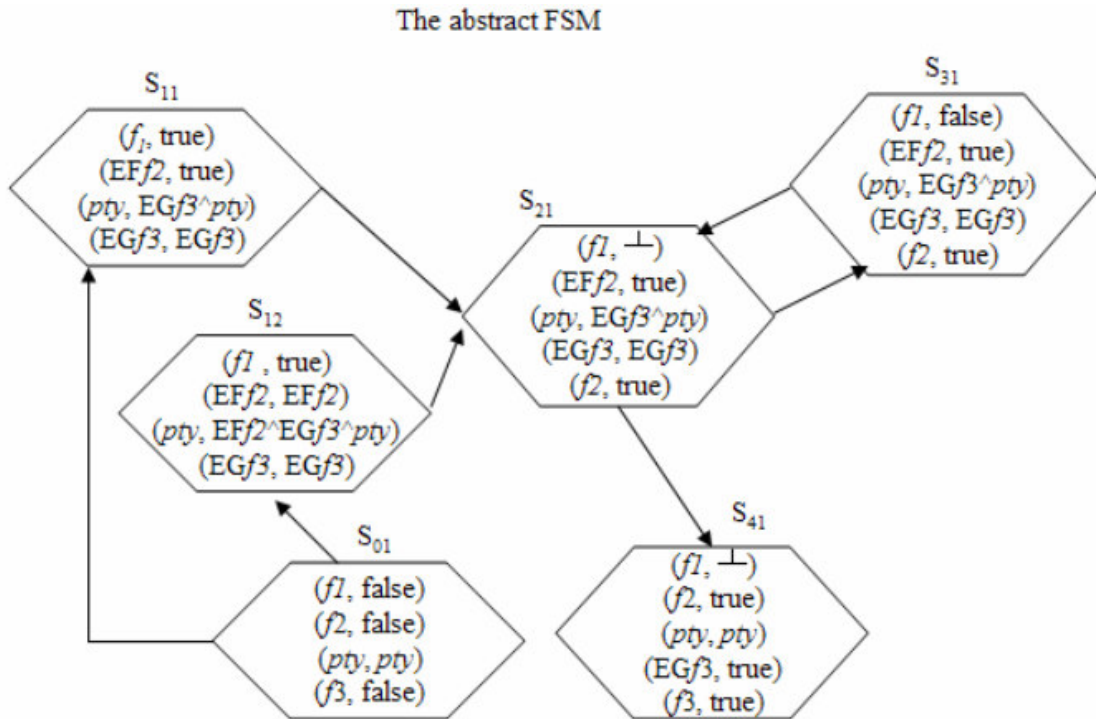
The abstract FSM

$S_{11}$
($f_1$, true)
(EF$f2$, true)
($pty$, EG$f3$^$pty$)
(EG$f3$, EG$f3$)

$S_{31}$
($f1$, false)
(EF$f2$, true)
($pty$, EG$f3$^$pty$)
(EG$f3$, EG$f3$)
($f2$, true)

$S_{21}$
($f1$, $\perp$)
(EF$f2$, true)
($pty$, EG$f3$^$pty$)
(EG$f3$, EG$f3$)
($f2$, true)

$S_{12}$
($f1$ , true)
(EF$f2$, EF$f2$)
($pty$, EF$f2$^EG$f3$^$pty$)
(EG$f3$, EG$f3$)

$S_{01}$
($f1$, false)
($f2$, false)
($pty$, $pty$)
($f3$, false)

$S_{41}$
($f1$, $\perp$)
($f2$, true)
($pty$, $pty$)
(EG$f3$, true)
($f3$, true)